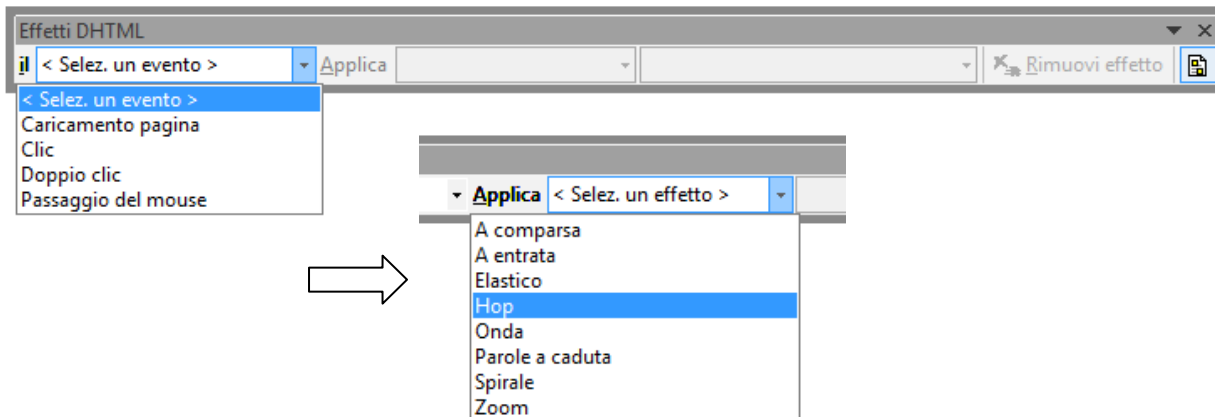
Effetti DHTML

il < Selez. un evento > Applica Rimuovi effetto

< Selez. un evento >
Caricamento pagina
Clic
Doppio clic
Passaggio del mouse

Applica < Selez. un effetto >

A comparsa
A entrata
Elastico
Hop
Onda
Parole a caduta
Spirale
Zoom